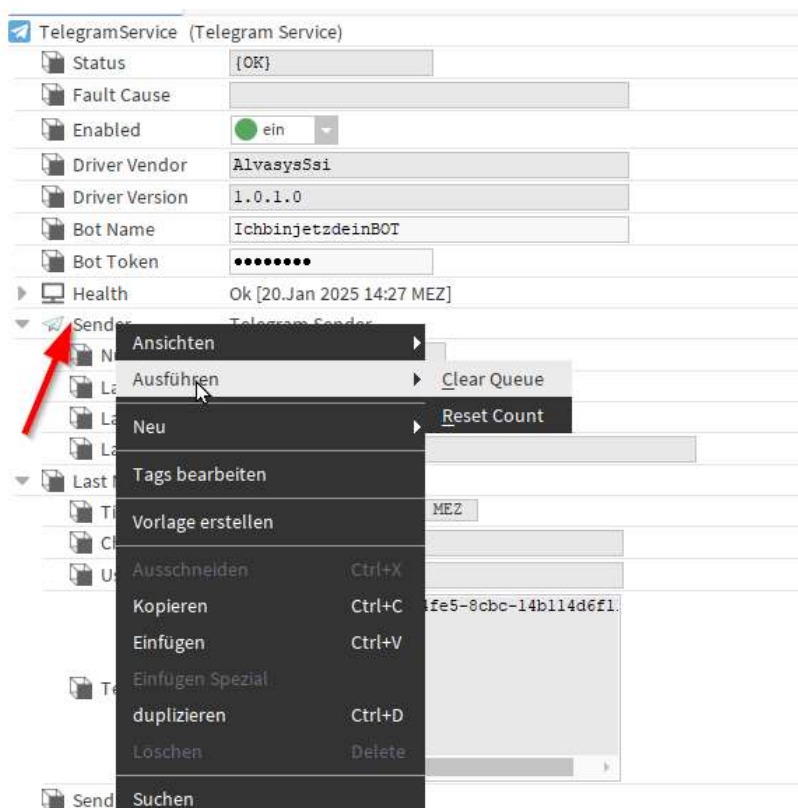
TelegramService (Telegram Service)
Status {OK}
Fault Cause
Enabled ein
Driver Vendor AlvasysSsi
Driver Version 1.0.1.0
Bot Name IchbinjetzdeinBOT
Bot Token ••••••••
Health Ok [20.Jan 2025 14:27 MEZ]
Sender Telegram Sender
N
La
La
La
Last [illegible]
Ti MEZ
Ch
Us
Te 4fe5-8cbc-14b114d6f1.
Send

Ansichten
Ausführen
Neu
Tags bearbeiten
Vorlage erstellen
Ausschneiden Ctrl+X
Kopieren Ctrl+C
Einfügen Ctrl+V
Einfügen Spezial
duplizieren Ctrl+D
Löschen Delete
Suchen

Clear Queue
Reset Count